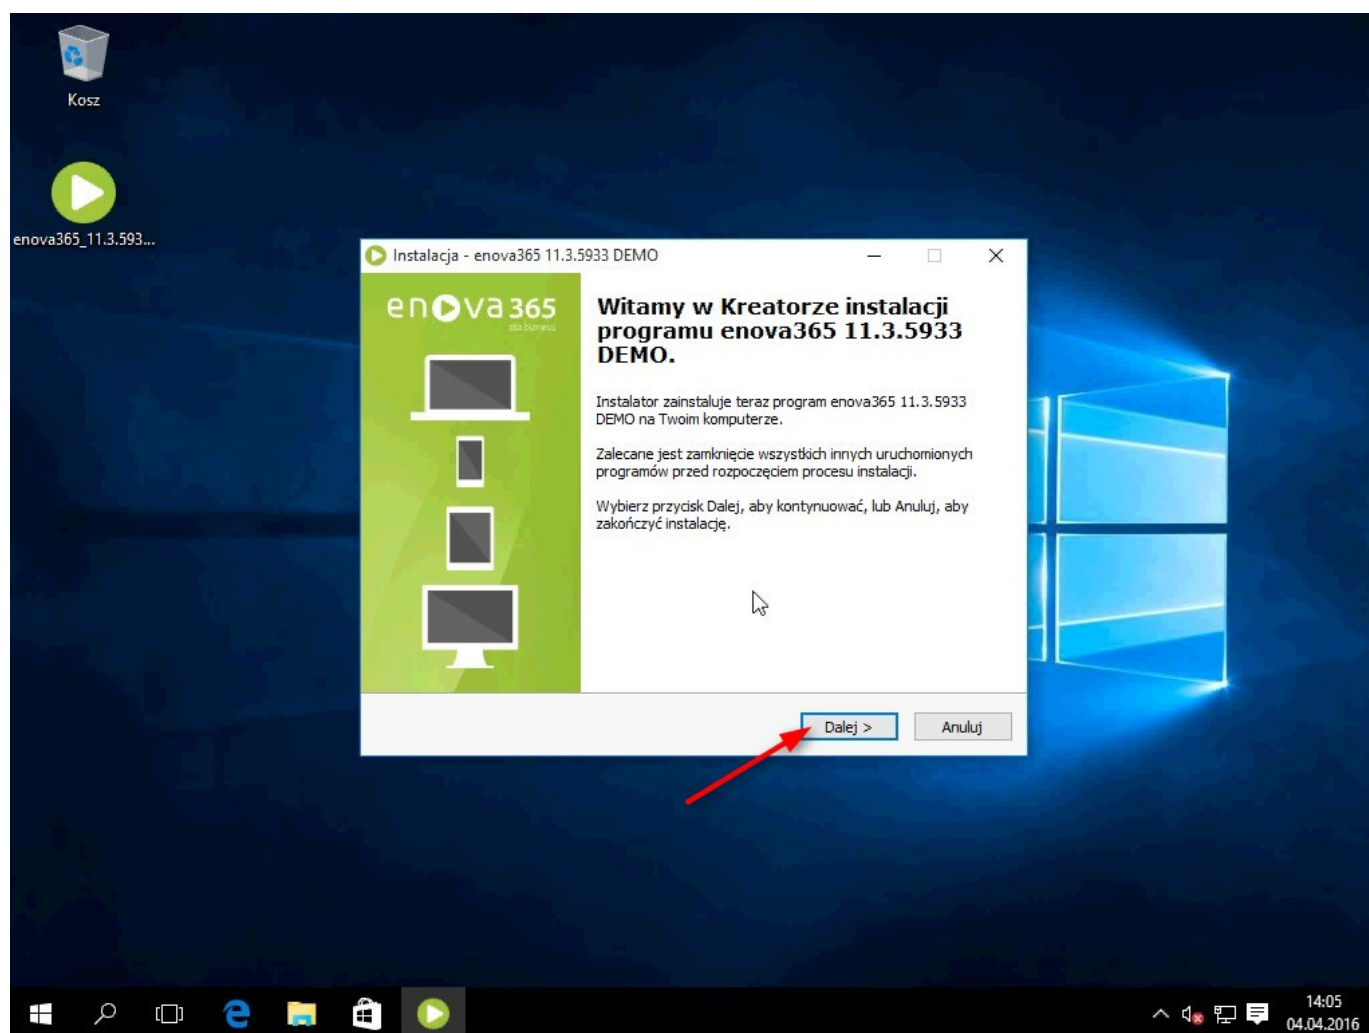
Kosz

enova365_11.3.593...

Instalacja - enova365 11.3.5933 DEMO

enova365
dla biznesu

Witamy w Kreatorze instalacji programu enova365 11.3.5933 DEMO.

Instalator zainstaluje teraz program enova365 11.3.5933 DEMO na Twoim komputerze.

Zalecane jest zamknięcie wszystkich innych uruchomionych programów przed rozpoczęciem procesu instalacji.

Wybierz przycisk Dalej, aby kontynuować, lub Anuluj, aby zakończyć instalację.

Dalej >

Anuluj

14:05
04.04.2016